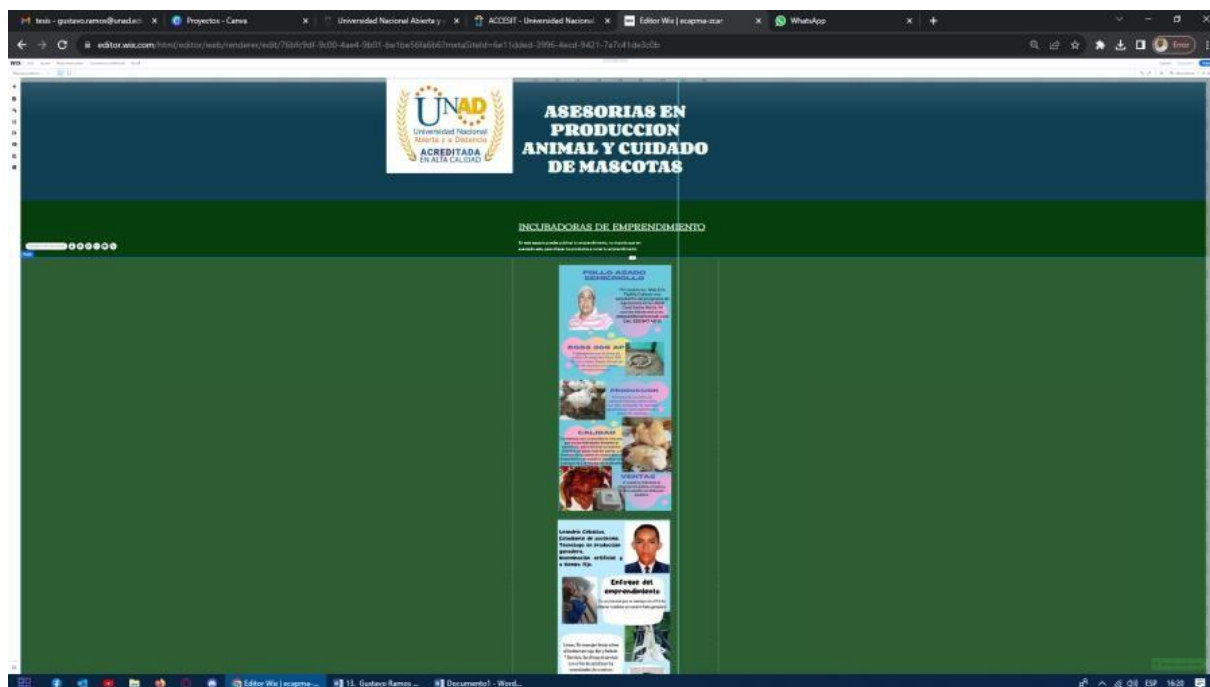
tesis - gustavo.ramos@unad.edu | Proyectos - Canva | Universidad Nacional Abierta y | ACCESIT - Universidad Nacional | Editor Wix | ecapma-ocar | WhatsApp

editor.wix.com/html/editor/web/renderer/edit/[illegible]

UNAD
Universidad Nacional Abierta y a Distancia
ACREDITADA EN ALTA CALIDAD

ASESORIAS EN PRODUCCION ANIMAL Y CUIDADO DE MASCOTAS

INCUBADORAS DE EMPRENDIMIENTO

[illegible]

POLLO ASADO SEMICRIOLLO

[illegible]

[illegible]

PRODUCCION

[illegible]

CALIDAD

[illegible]

VENTAS

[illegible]

Leandro Ceballos. Estudiante de zootecnia. Tecnólogo en producción ganadera, inseminación artificial y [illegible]

Enfoque del emprendimiento

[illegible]

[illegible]

Editor Wix | ecapma-... | 13. Gustavo Ramos ... | Documento1 - Word...

ESP 16:20